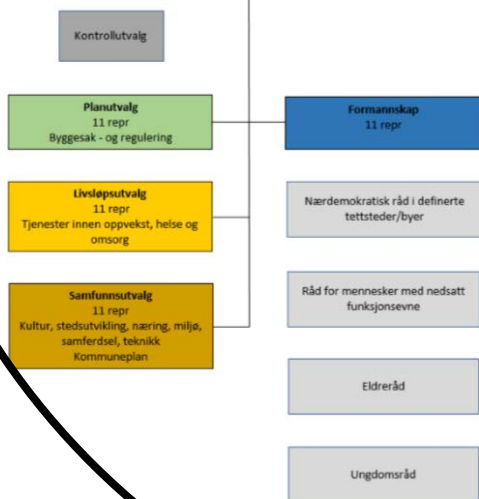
Kontrollutvalg

Planutvalg
11 repr
Byggesak - og regulering

Formannskap
11 repr

Livsløpsutvalg
11 repr
Tjenester innen oppvekst, helse og omsorg

Nærdemokratisk råd i definerte tettsteder/byer

Samfunnsutvalg
11 repr
Kultur, stedsutvikling, næring, miljø, samferdsel, teknikk
Kommuneplan

Råd for mennesker med nedsatt funksjonsevne

Eldreråd

Ungdomsråd